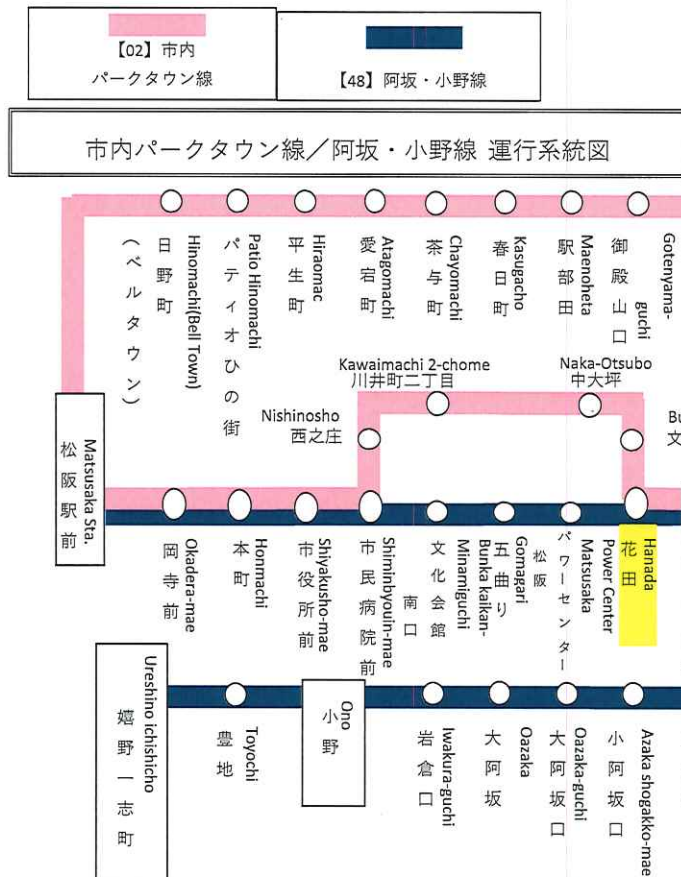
【02】市内
パークタウン線

【48】阿坂・小野線

市内パークタウン線／阿坂・小野線 運行系統図

Matsusaka Sta.
松阪駅前

Hinomachi(Bell Town)
日野町
（ベルタウン）

Patio Hinomachi
パティオひの街

Hiraomac
平生町

Atagomachi
愛宕町

Chayomachi
茶与町

Kasugacho
春日町

Maenoheta
駅部田

Gotenyama-guchi
御殿山口

Bu
文

Nishinosho
西之庄

Kawaimachi 2-chome
川井町二丁目

Naka-Otsubo
中大坪

Okadera-mae
岡寺前

Honmachi
本町

Shiyakusho-mae
市役所前

Shiminbyouin-mae
市民病院前

Bunka kaikan-Minamiguchi
文化会館南口

Gomagari
五曲り

Matsusaka Power Center
松阪パワーセンター

Hanada
花田

Ureshino ichishicho
嬉野一志町

Toyochi
豊地

Ono
小野

Iwakura-guchi
岩倉口

Ozaka
大阿坂

Ozaka-guchi
大阿坂口

Azaka shogakko-mae
小阿坂口